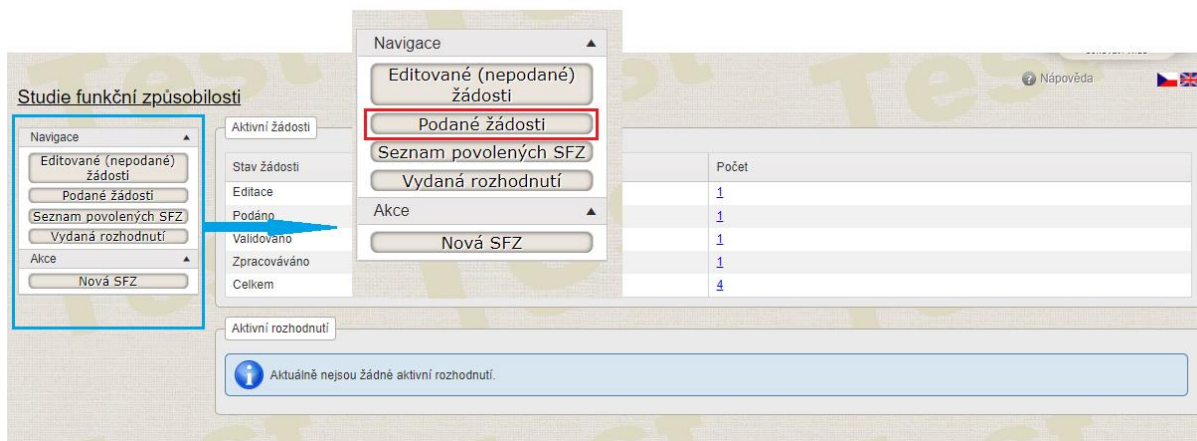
Navigace

Editované (nepodané) žádosti

Podané žádosti

Seznam povolených SFZ

Vydaná rozhodnutí

Akce

Nová SFZ

Nápověda

Studie funkční způsobilosti

Navigace

Editované (nepodané) žádosti

Podané žádosti

Seznam povolených SFZ

Vydaná rozhodnutí

Akce

Nová SFZ

Aktivní žádosti

| Stav žádosti | Počet |
|---|---|
| Editace | 1 |
| Podáno | 1 |
| Validováno | 1 |
| Zpracováváno | 1 |
| Celkem | 4 |

Aktivní rozhodnutí

Aktuálně nejsou žádné aktivní rozhodnutí.